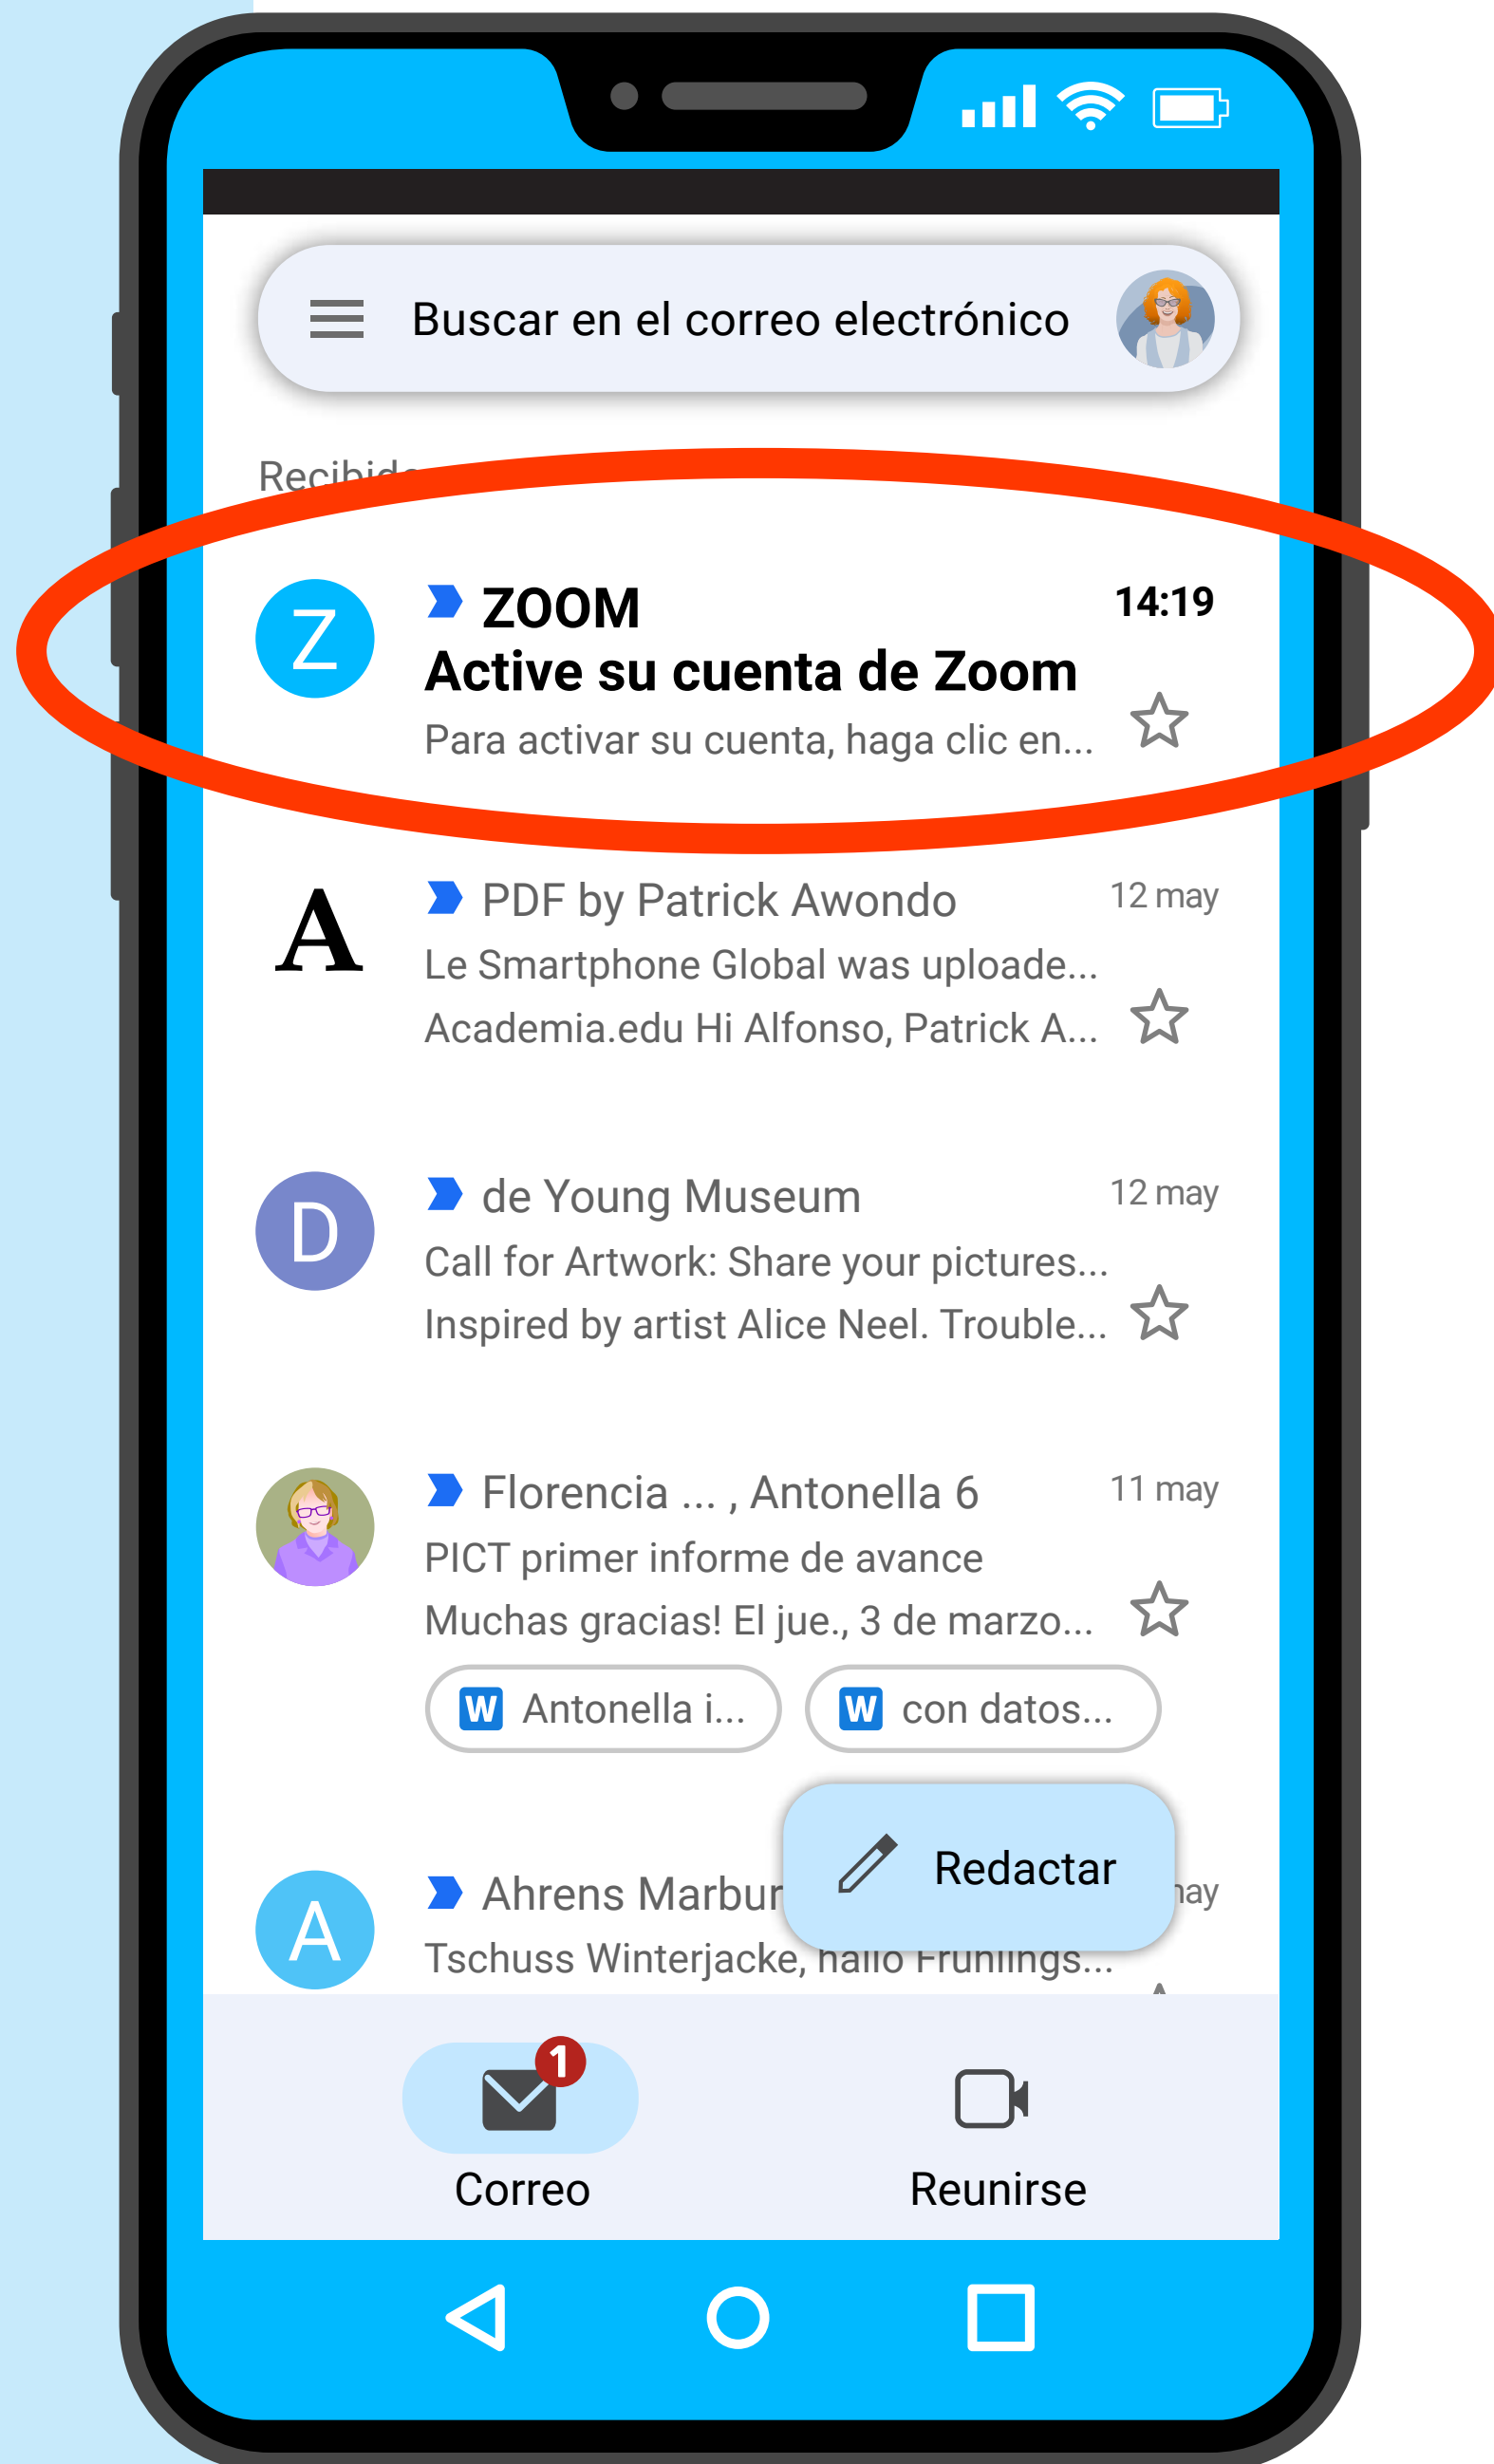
Buscar en el correo electrónico

Recibid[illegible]

Z
ZOOM
14:19
Active su cuenta de Zoom
Para activar su cuenta, haga clic en...

A
PDF by Patrick Awondo
12 may
Le Smartphone Global was uploade...
Academia.edu Hi Alfonso, Patrick A...

D
de Young Museum
12 may
Call for Artwork: Share your pictures...
Inspired by artist Alice Neel. Trouble...

Florencia ... , Antonella 6
11 may
PICT primer informe de avance
Muchas gracias! El jue., 3 de marzo...
W Antonella i...
W con datos...

A
Ahrens Marbur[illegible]
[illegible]ay
Tschuss Winterjacke, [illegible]

Redactar

1
Correo
Reunirse